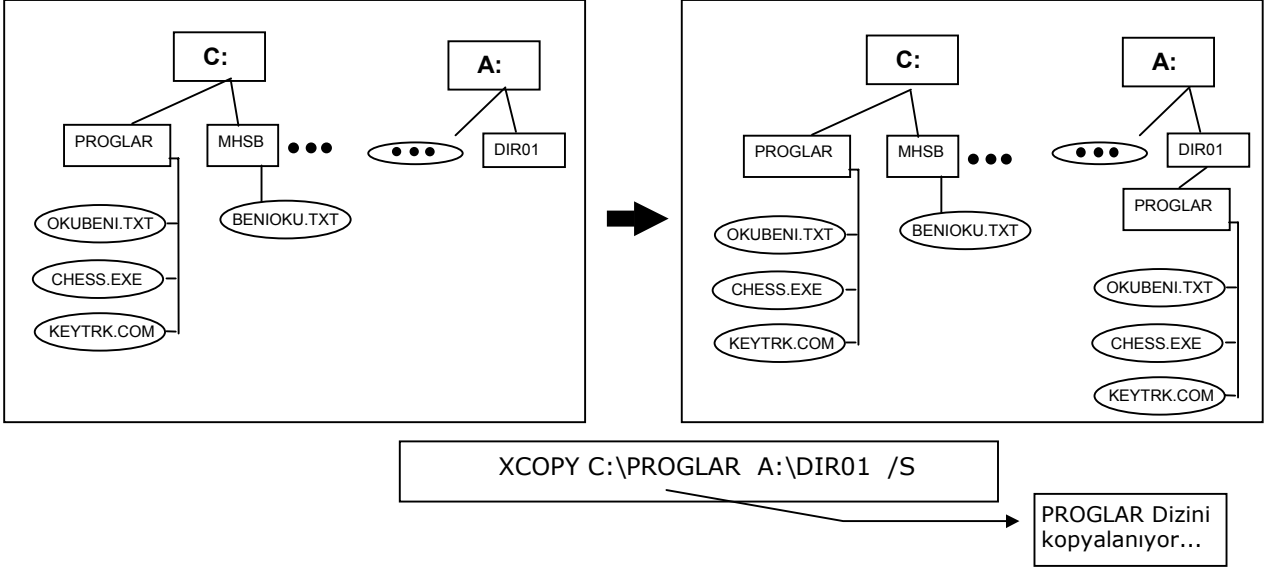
C:

A:

PROGLAR

MHSB

●●●

●●●

DIR01

OKUBENI.TXT

BENIOKU.TXT

CHESS.EXE

KEYTRK.COM

C:

A:

PROGLAR

MHSB

●●●

●●●

DIR01

PROGLAR

OKUBENI.TXT

BENIOKU.TXT

CHESS.EXE

KEYTRK.COM

OKUBENI.TXT

CHESS.EXE

KEYTRK.COM

XCOPY C:\PROGLAR A:\DIR01 /S

PROGLAR Dizini kopyalanıyor...